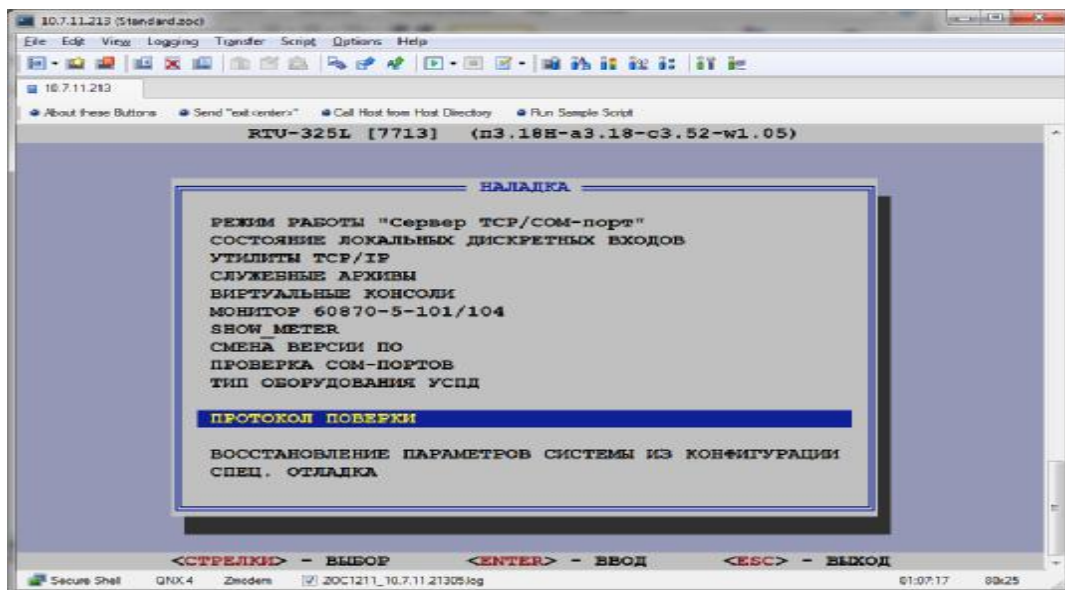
10.7.11.213 (Standard.zoc)

File Edit View Logging Transfer Script Options Help

10.7.11.213

About these Buttons   Send "exit <enter>"   Call Host from Host Directory   Run Sample Script

RTU-325L [7713] (п3.18H-a3.18-c3.52-w1.05)

НАЛАДКА

РЕЖИМ РАБОТЫ "Сервер TCP/COM-порт"
СОСТОЯНИЕ ЛОКАЛЬНЫХ ДИСКРЕТНЫХ ВХОДОВ
УТИЛИТЫ TCP/IP
СЛУЖЕБНЫЕ АРХИВЫ
ВИРТУАЛЬНЫЕ КОНСОЛИ
МОНИТОР 60870-5-101/104
SHOW_METER
СМЕНА ВЕРСИИ ПО
ПРОВЕРКА COM-ПОРТОВ
ТИП ОБОРУДОВАНИЯ УСПД

ПРОТОКОЛ ПОВЕРКИ

ВОССТАНОВЛЕНИЕ ПАРАМЕТРОВ СИСТЕМЫ ИЗ КОНФИГУРАЦИИ
СПЕЦ. ОТЛАДКА

<СТРЕЛКИ> - ВЫБОР   <ENTER> - ВВОД   <ESC> - ВЫХОД

Secure Shell   QNX4   Zmodem   ZOC1211_10.7.11.21305.log   01:07:17   80x25